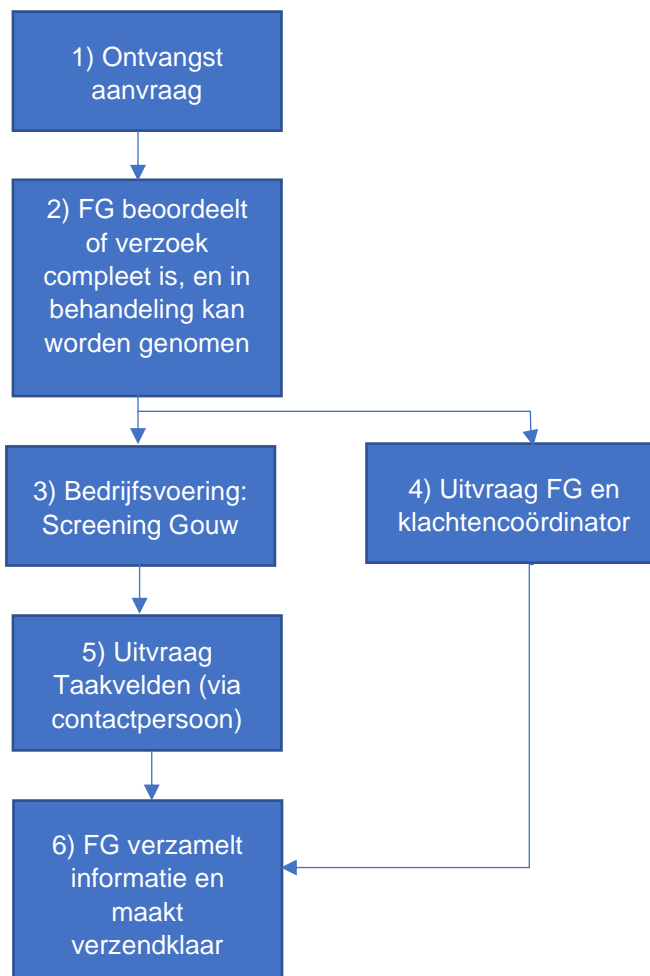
1) Ontvangst aanvraag

2) FG beoordeelt of verzoek compleet is, en in behandeling kan worden genomen

3) Bedrijfsvoering: Screening Gouw

4) Uitvraag FG en klachtencoördinator

5) Uitvraag Taakvelden (via contactpersoon)

6) FG verzamelt informatie en maakt verzendklaar